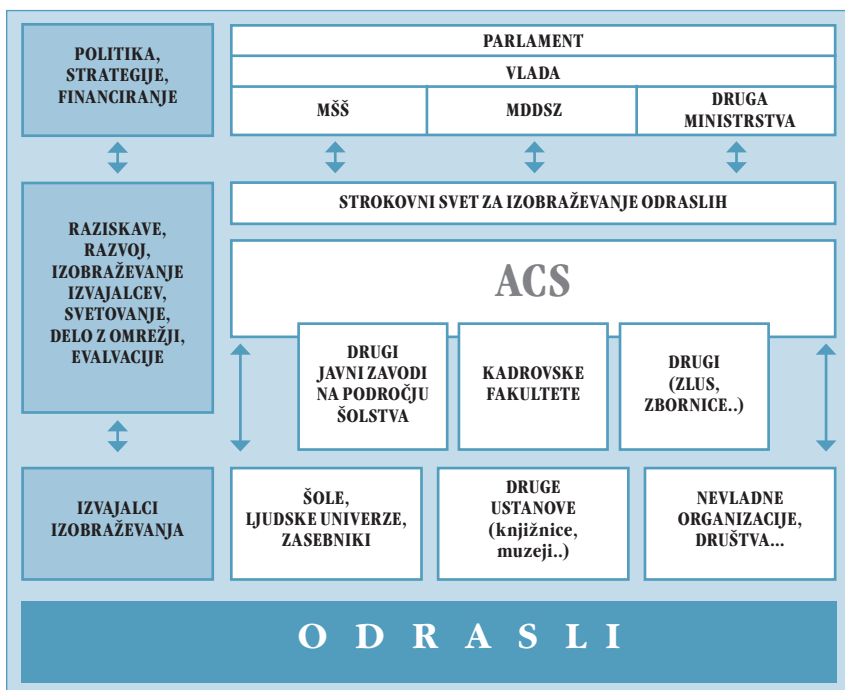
POLITIKA, STRATEGIJE, FINANCIRANJE

PARLAMENT

VLADA

MŠŠ

MDDSZ

DRUGA MINISTRSTVA

RAZISKAVE, RAZVOJ, IZOBRAŽEVANJE IZVAJALCEV, SVETOVANJE, DELO Z OMREŽJI, EVALVACIJE

STROKOVNI SVET ZA IZOBRAŽEVANJE ODRASLIH

ACS

DRUGI JAVNI ZAVODI NA PODROČJU ŠOLSTVA

KADROVSKE FAKULTETE

DRUGI (ZLUS, ZBORNICE..)

IZVAJALCI IZOBRAŽEVANJA

ŠOLE, LJUDSKE UNIVERZE, ZASEBNIKI

DRUGE USTANOVE (knjižnice, muzeji..)

NEVLADNE ORGANIZACIJE, DRUŠTVA...

O D R A S L I